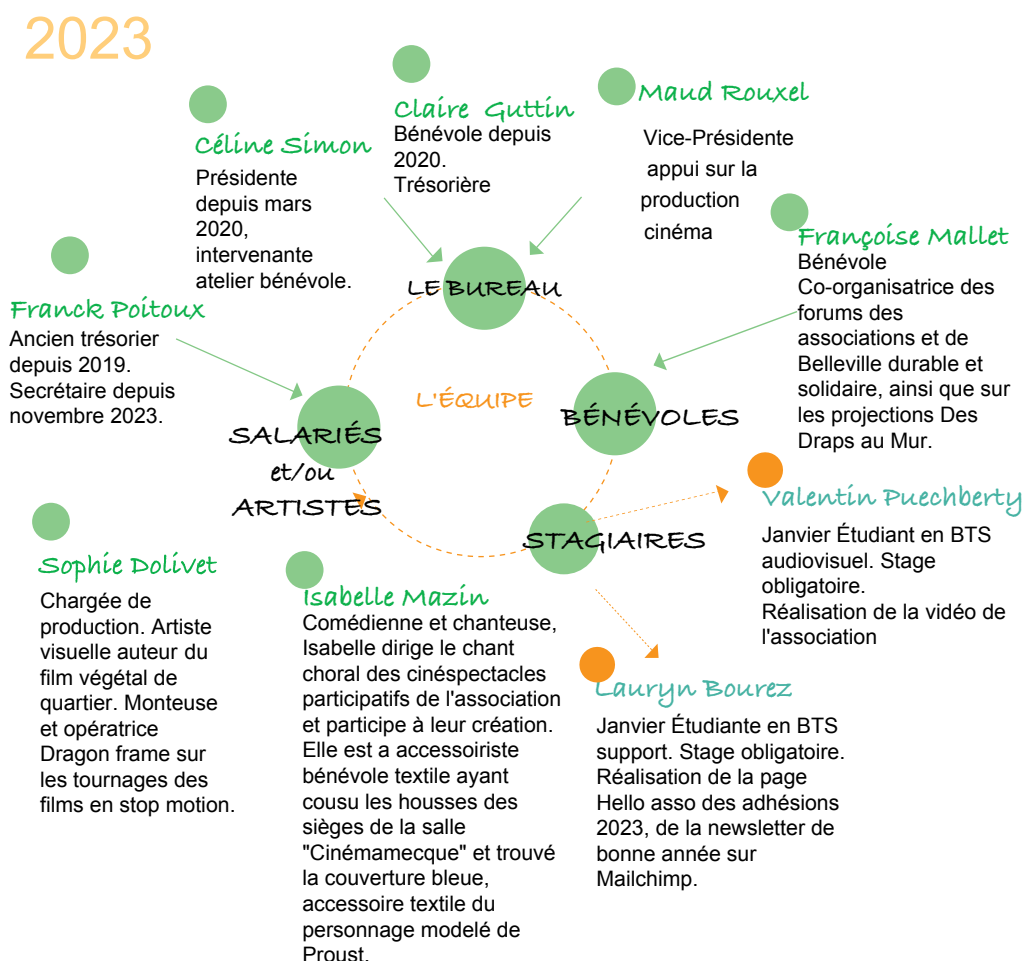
2023

Céline Simon
Présidente depuis mars 2020, intervenante atelier bénévole.

Claire Guttin
Bénévole depuis 2020.
Trésorière

Maud Rouxel
Vice-Présidente appui sur la production cinéma

Françoise Mallet
Bénévole
Co-organisatrice des forums des associations et de Belleville durable et solidaire, ainsi que sur les projections Des Draps au Mur.

Franck Poitoux
Ancien trésorier depuis 2019.
Secrétaire depuis novembre 2023.

LE BUREAU

L'ÉQUIPE

SALARIÉS et/ou ARTISTES

BÉNÉVOLES

STAGIAIRES

Valentin Puechberty
Janvier Étudiant en BTS audiovisuel. Stage obligatoire.
Réalisation de la vidéo de l'association

Sophie Dolivet
Chargée de production. Artiste visuelle auteur du film végétal de quartier. Monteuse et opératrice Dragon frame sur les tournages des films en stop motion.

Isabelle Mazin
Comédienne et chanteuse, Isabelle dirige le chant choral des cinéspectacles participatifs de l'association et participe à leur création. Elle est a accessoiriste bénévole textile ayant cousu les housses des sièges de la salle "Cinémamecque" et trouvé la couverture bleue, accessoire textile du personnage modelé de Proust.

Lauryn Bourez
Janvier Étudiante en BTS support. Stage obligatoire.
Réalisation de la page Hello asso des adhésions 2023, de la newsletter de bonne année sur Mailchimp.